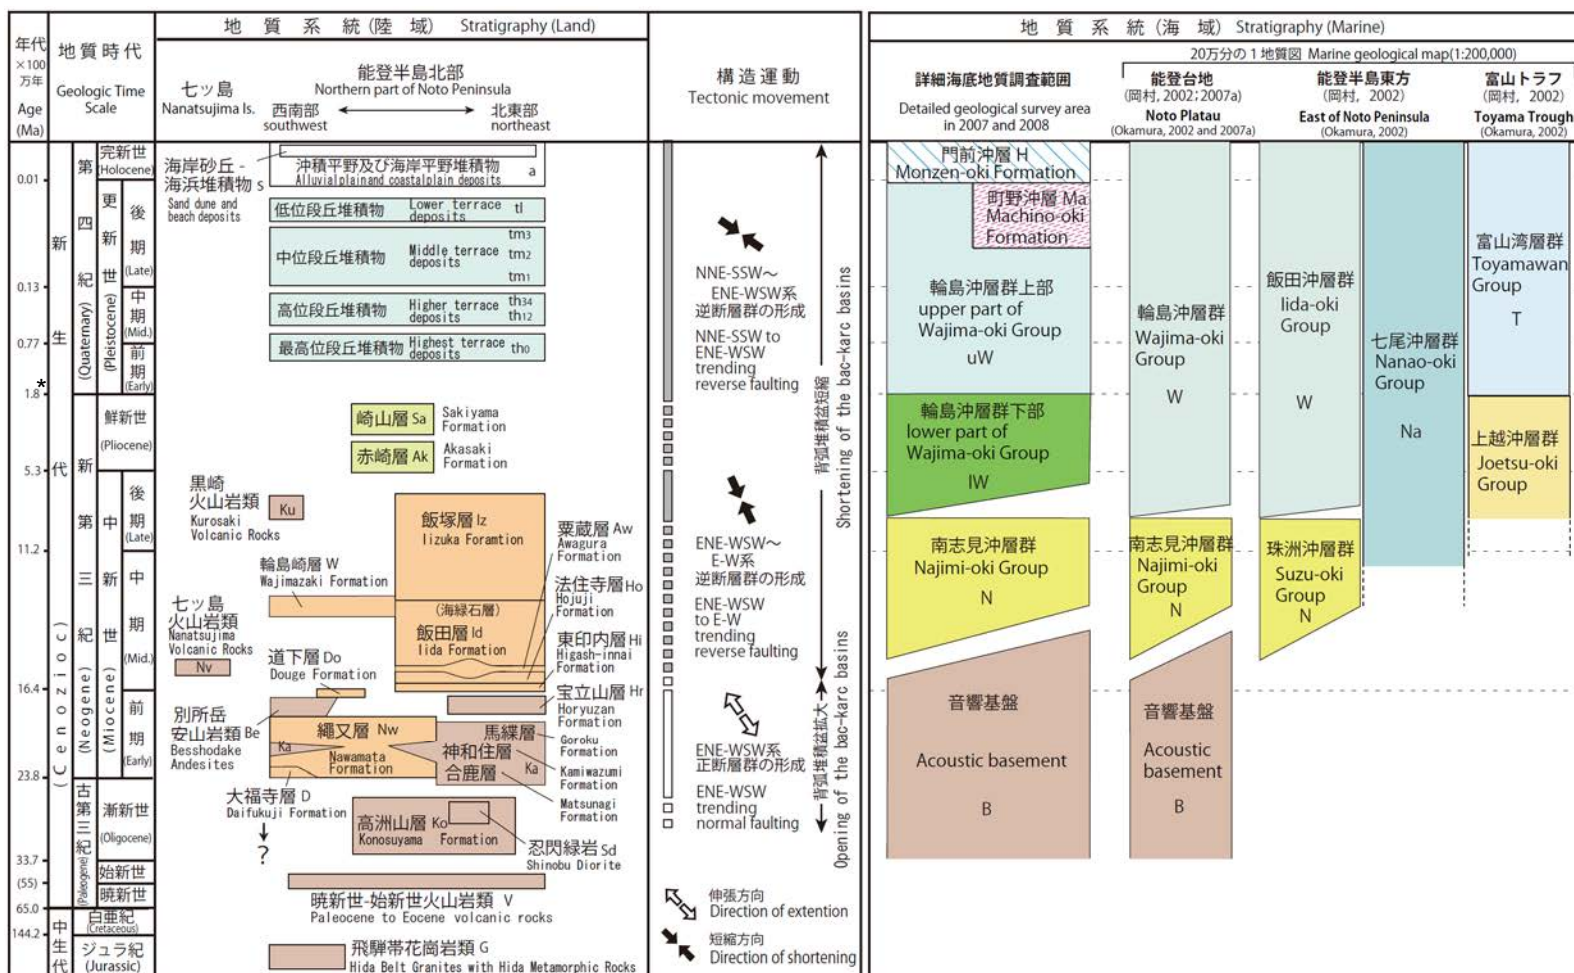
地質系統(陸域) Stratigraphy (Land)

年代 ×100万年 Age (Ma)

地質時代 Geologic Time Scale

七ツ島 Nanatsujima Is.

能登半島北部 Northern part of Noto Peninsula

西南部 southwest

北東部 northeast

構造運動 Tectonic movement

地質系統(海域) Stratigraphy (Marine)

20万分の1地質図 Marine geological map(1:200,000)

詳細海底地質調査範囲 Detailed geological survey area in 2007 and 2008

能登台地 (岡村, 2002;2007a) Noto Plateau (Okamura, 2002 and 2007a)

能登半島東方 (岡村, 2002) East of Noto Peninsula (Okamura, 2002)

富山トラフ (岡村, 2002) Toyama Trough (Okamura, 2002)

0.01
0.13
0.77
* 1.8
5.3
11.2
16.4
23.8
33.7
(55)
65.0
144.2

新生代 (Cenozoic)
第四紀 (Quaternary)
完新世 (Holocene)
更新世 (Pleistocene)
後期 (Late)
中期 (Mid.)
前期 (Early)
新第三紀 (Neogene)
鮮新世 (Pliocene)
中新世 (Miocene)
後期 (Late)
中期 (Mid.)
前期 (Early)
古第三紀 (Paleogene)
漸新世 (Oligocene)
始新世
暁新世
中生代
白亜紀 (Cretaceous)
ジュラ紀 (Jurassic)

海岸砂丘 - 海浜堆積物 s Sand dune and beach deposits

沖積平野及び海岸平野堆積物 Alluvial plain and coastal plain deposits a

低位段丘堆積物 Lower terrace deposits tl

中位段丘堆積物 Middle terrace deposits tm3 tm2 tm1

高位段丘堆積物 Higher terrace deposits th34 th12

最高位段丘堆積物 Highest terrace deposits tho

崎山層 Sa Sakiyama Formation

赤崎層 Ak Akasaki Formation

黒崎火山岩類 Ku Kurosaki Volcanic Rocks

飯塚層 Iz Iizuka Foramtion

粟蔵層 Aw Awagura Formation

輪島崎層 W Wajimazaki Formation

法住寺層 Ho Hojuji Formation

七ッ島火山岩類 Nanatsujima Volcanic Rocks Nv

(海緑石層)

飯田層 Id Iida Formation

東印内層 Hi Higash-innai Formation

道下層 Do Douge Formation

宝立山層 Hr Horyuzan Formation

別所岳安山岩類 Be Besshodake Andesites

縄又層 Nw

Ka

Nawamata Formation

馬緤層 Goroku Formation

神和住層 Kamiwazumi Formation

合鹿層 Matsunagi Formation

Ka

大福寺層 D Daifukuji Formation

高洲山層 Ko Konosuyama Formation

忍閃緑岩 Sd Shinobu Diorite

?

暁新世-始新世火山岩類 V Paleocene to Eocene volcanic rocks

飛騨帯花崗岩類 G Hida Belt Granites with Hida Metamorphic Rocks

NNE-SSW〜ENE-WSW系逆断層群の形成 NNE-SSW to ENE-WSW trending reverse faulting

ENE-WSW〜E-W系逆断層群の形成 ENE-WSW to E-W trending reverse faulting

ENE-WSW系正断層群の形成 ENE-WSW trending normal faulting

背弧堆積盆短縮 Shortening of the bac-karc basins

背弧堆積盆拡大 Opening of the bac-karc basins

伸張方向 Direction of extention

短縮方向 Direction of shortening

門前沖層 H Monzen-oki Formation

町野沖層 Ma Machino-oki Formation

輪島沖層群上部 upper part of Wajima-oki Group uW

輪島沖層群下部 lower part of Wajima-oki Group lW

南志見沖層群 Najimi-oki Group N

音響基盤 Acoustic basement B

輪島沖層群 Wajima-oki Group W

南志見沖層群 Najimi-oki Group N

音響基盤 Acoustic basement B

飯田沖層群 Iida-oki Group W

珠洲沖層群 Suzu-oki Group N

七尾沖層群 Nanao-oki Group Na

富山湾層群 Toyamawan Group T

上越沖層群 Joetsu-oki Group